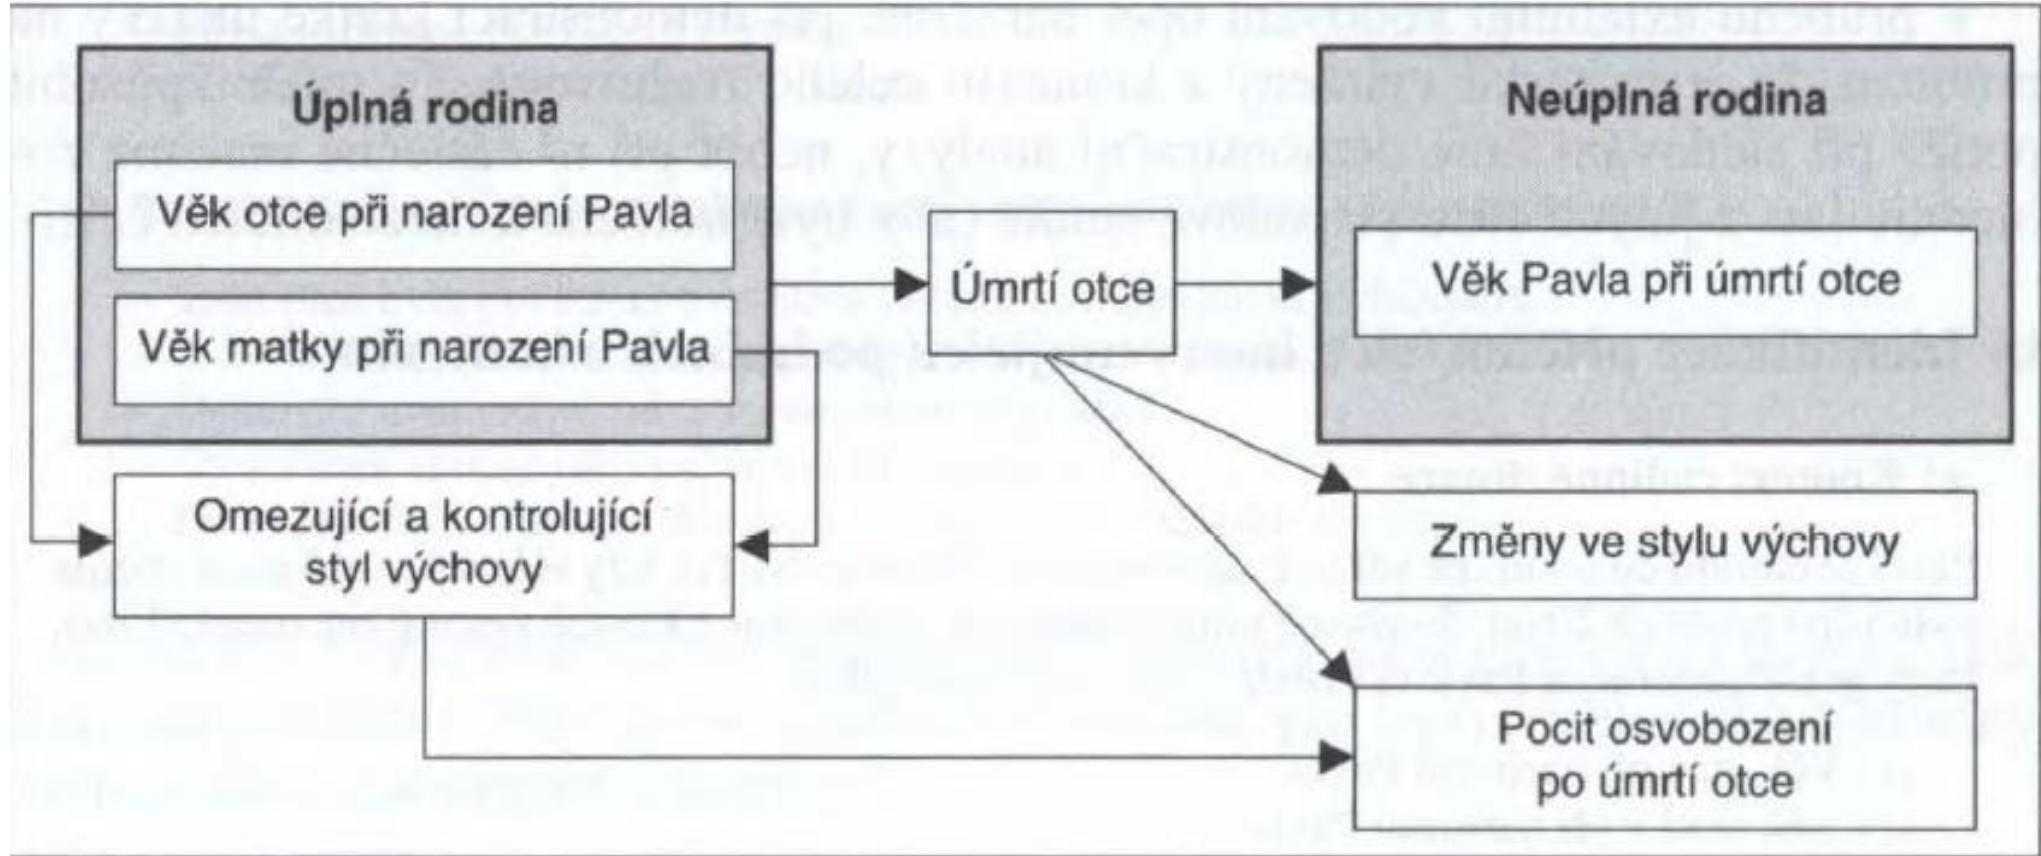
Úplná rodina

Věk otce při narození Pavla

Věk matky při narození Pavla

Úmrtí otce

Neúplná rodina

Věk Pavla při úmrtí otce

Omezující a kontrolující styl výchovy

Změny ve stylu výchovy

Pocit osvobození po úmrtí otce